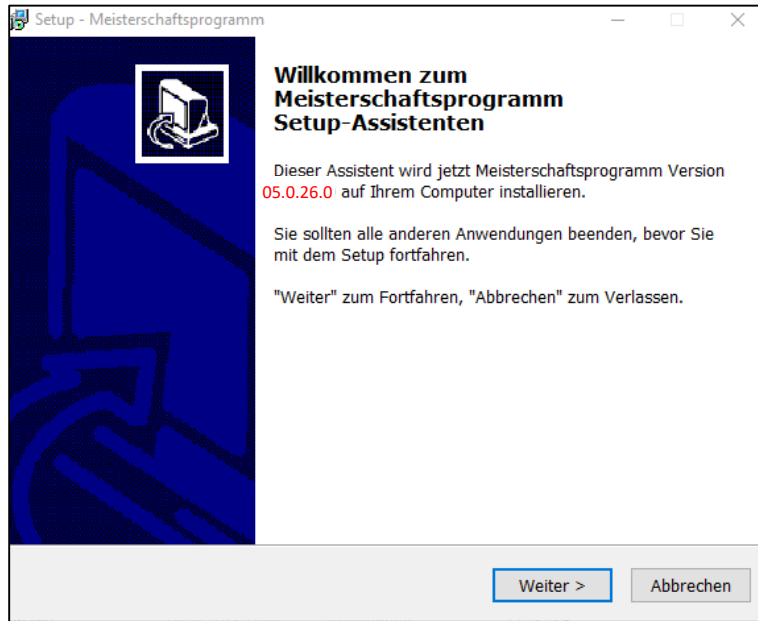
Setup - Meisterschaftsprogramm

Willkommen zum Meisterschaftsprogramm Setup-Assistenten

Dieser Assistent wird jetzt Meisterschaftsprogramm Version 05.0.26.0 auf Ihrem Computer installieren.

Sie sollten alle anderen Anwendungen beenden, bevor Sie mit dem Setup fortfahren.

"Weiter" zum Fortfahren, "Abbrechen" zum Verlassen.

Weiter >

Abbrechen